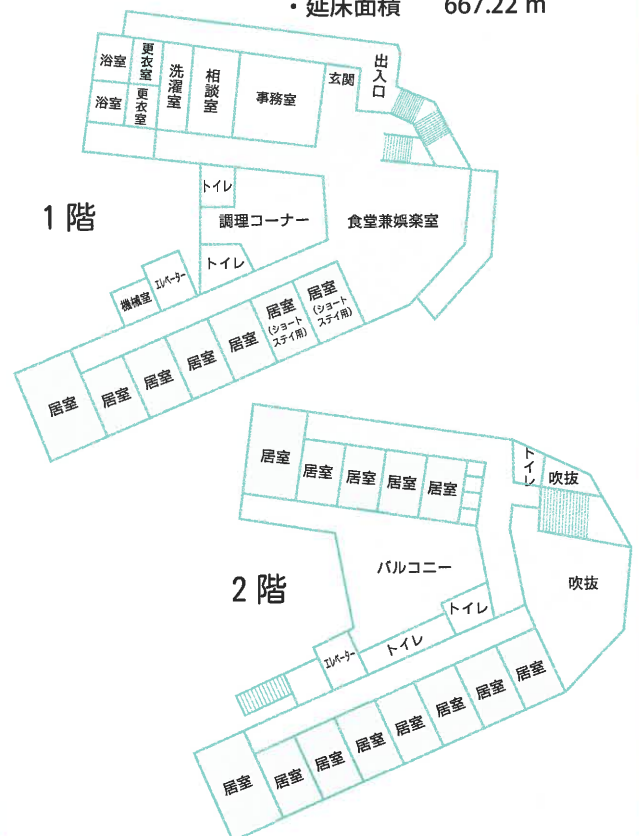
・延床面積　667.22 m

浴室
更衣室
浴室
更衣室
洗濯室
相談室
事務室
玄関
出入口

1 階

トイレ
調理コーナー
トイレ
食堂兼娯楽室
機械室
エレベーター
居室
(ショートステイ用)
居室
(ショートステイ用)
居室
居室
居室
居室
居室
居室

居室
居室
居室
居室
居室
トイレ
吹抜

2 階

バルコニー
吹抜
トイレ
エレベーター
トイレ
居室
居室
居室
居室
居室
居室
居室
居室
居室
居室